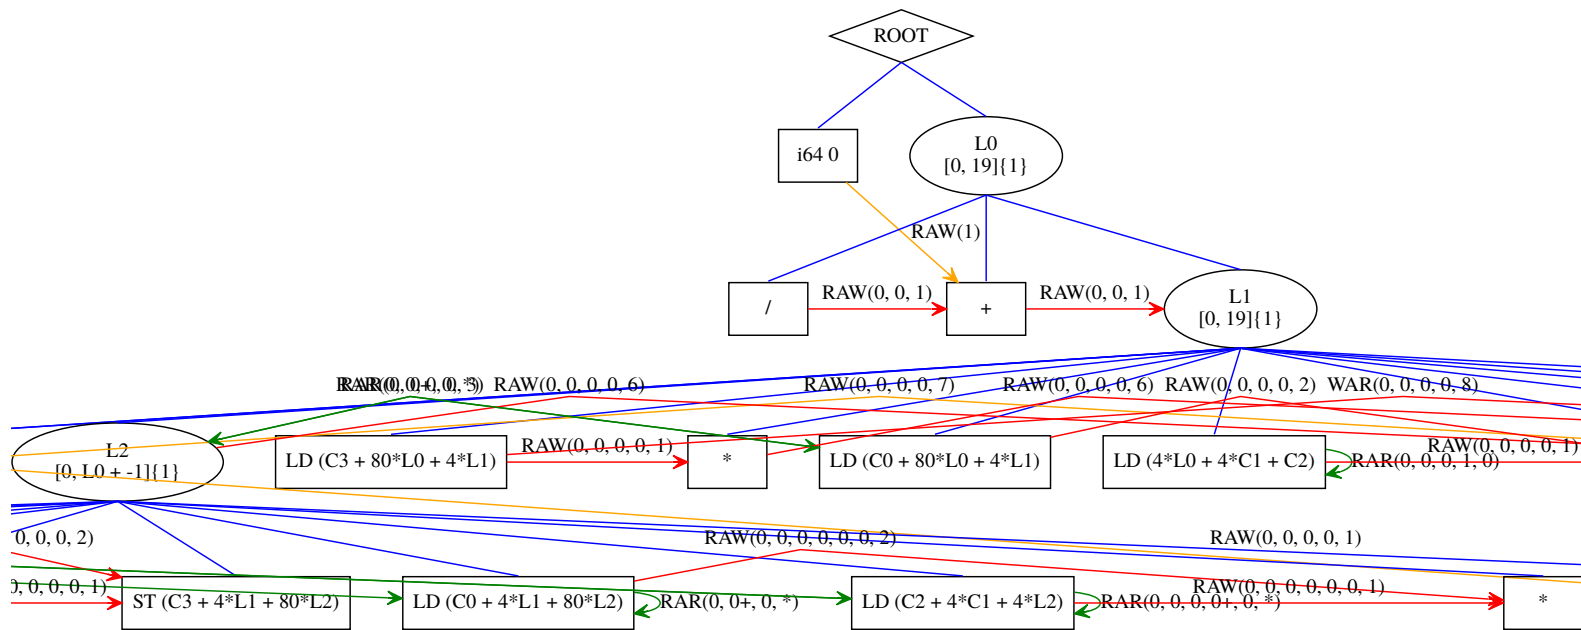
ROOT

i64 0

L0
[0, 19]{1}

RAW(1)

/

RAW(0, 0, 1)

+

RAW(0, 0, 1)

L1
[0, 19]{1}

RAR(0, 0+, 0, *) RAW(0, 0, 0, 0, 3) RAW(0, 0, 0, 0, 6) RAW(0, 0, 0, 0, 7) RAW(0, 0, 0, 0, 6) RAW(0, 0, 0, 0, 2) WAR(0, 0, 0, 0, 8)

L2
[0, L0 + -1]{1}

LD (C3 + 80*L0 + 4*L1)

RAW(0, 0, 0, 0, 1)

*

LD (C0 + 80*L0 + 4*L1)

LD (4*L0 + 4*C1 + C2)

RAR(0, 0, 0, 1, 0)

RAW(0, 0, 0, 0, 1)

0, 0, 0, 2)

RAW(0, 0, 0, 0, 0, 0, 2)

RAW(0, 0, 0, 0, 1)

0, 0, 0, 0, 1)

ST (C3 + 4*L1 + 80*L2)

LD (C0 + 4*L1 + 80*L2)

RAR(0, 0+, 0, *)

LD (C2 + 4*C1 + 4*L2)

RAR(0, 0, 0, 0+, 0, *)

RAW(0, 0, 0, 0, 0, 0, 1)

*